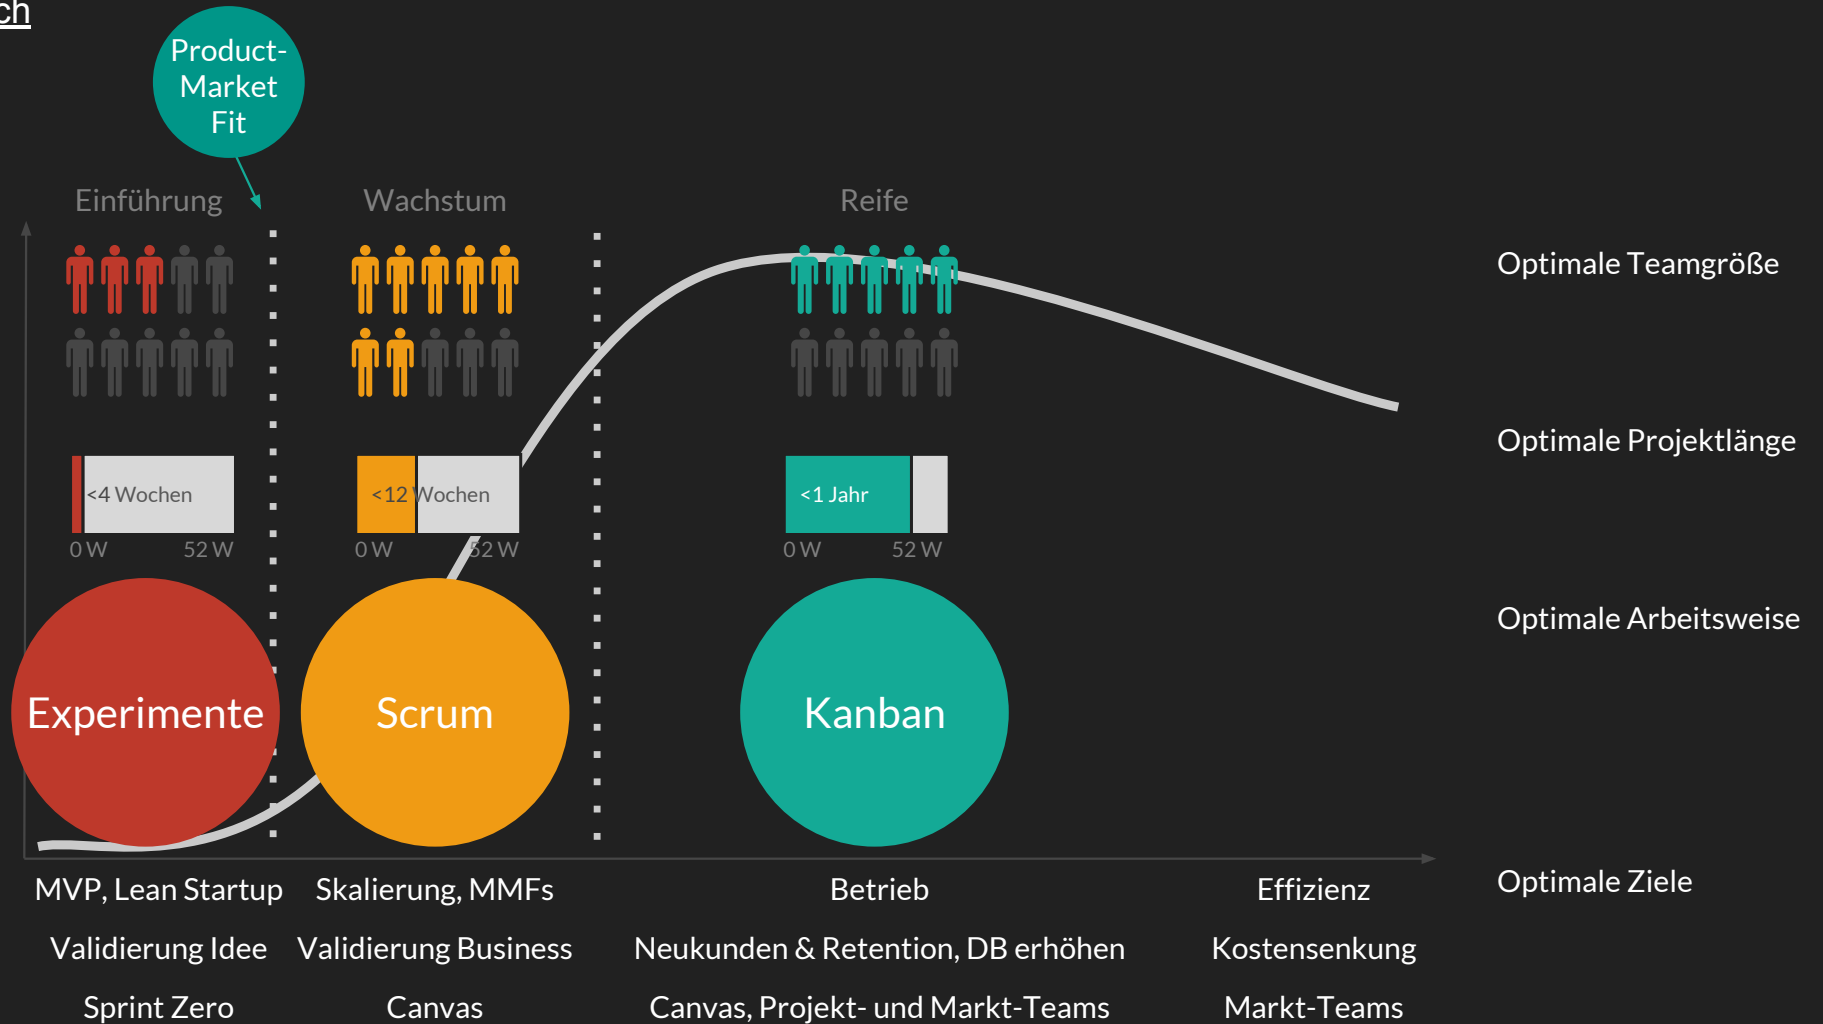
ch

Product-Market Fit

Einführung

Wachstum

Reife

Optimale Teamgröße

Optimale Projektlänge

<4 Wochen

0 W 52 W

<12 Wochen

0 W 52 W

<1 Jahr

0 W 52 W

Optimale Arbeitsweise

Experimente

Scrum

Kanban

MVP, Lean Startup

Skalierung, MMFs

Betrieb

Effizienz

Optimale Ziele

Validierung Idee

Validierung Business

Neukunden & Retention, DB erhöhen

Kostensenkung

Sprint Zero

Canvas

Canvas, Projekt- und Markt-Teams

Markt-Teams